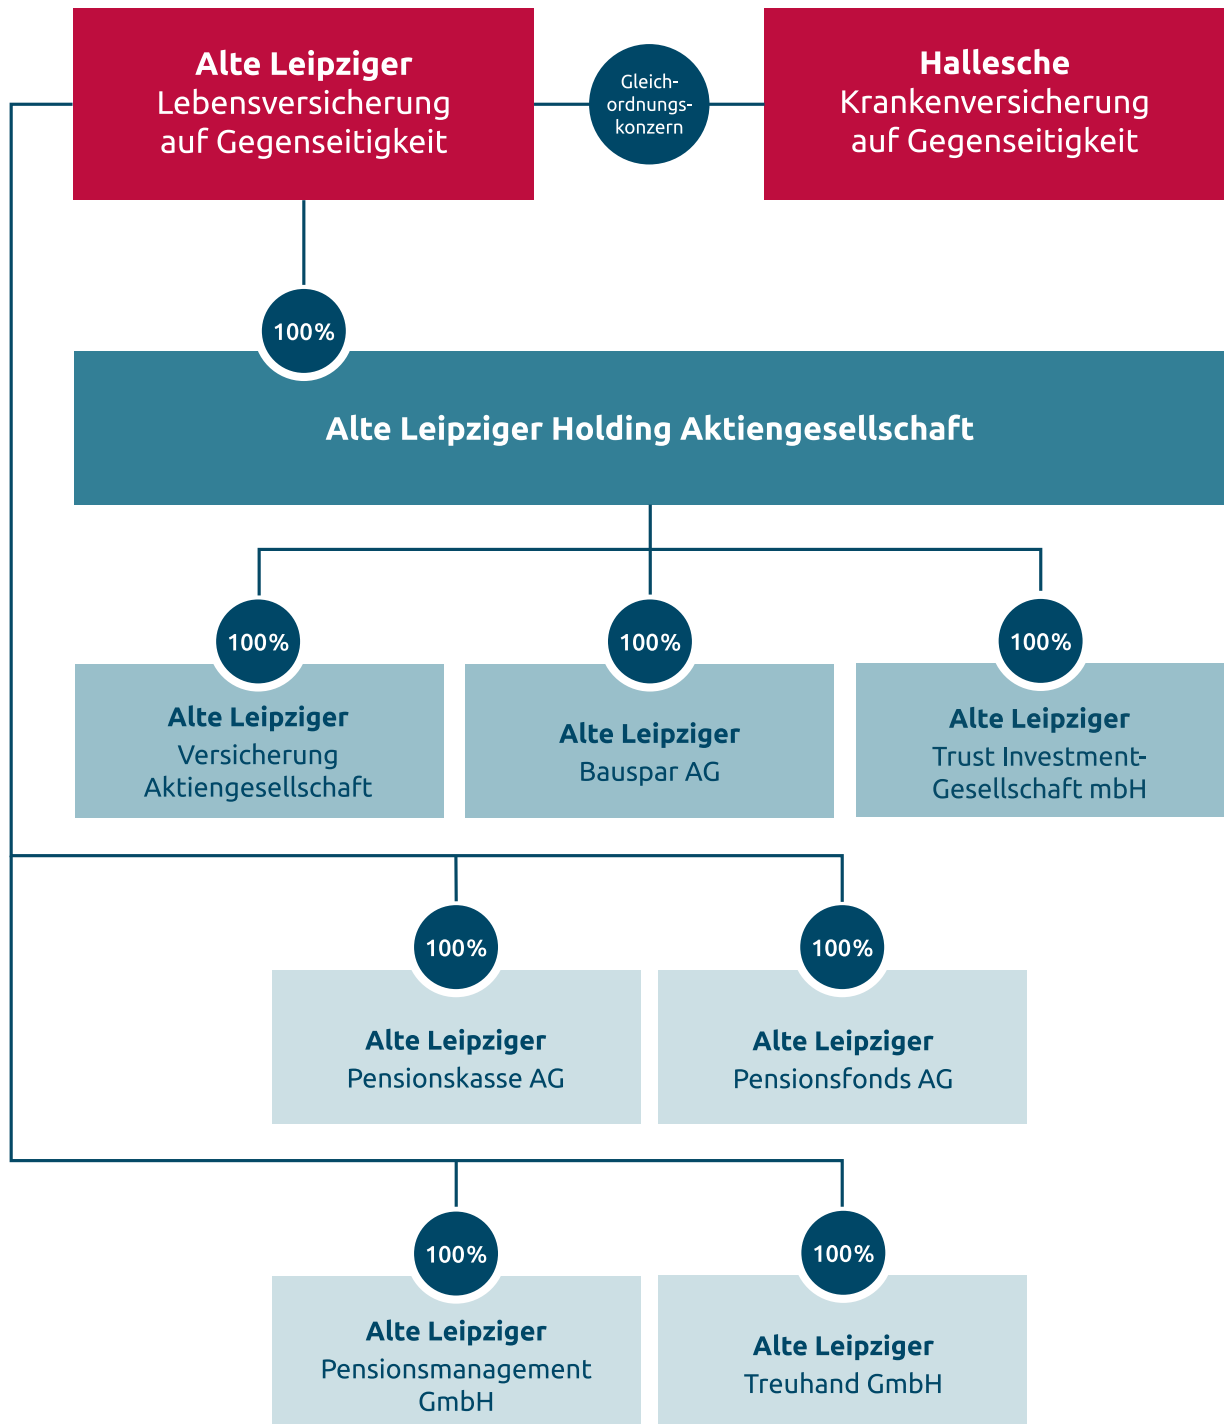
**Alte Leipziger**
Lebensversicherung
auf Gegenseitigkeit

Gleichordnungskonzern

**Hallesche**
Krankenversicherung
auf Gegenseitigkeit

100%

**Alte Leipziger Holding Aktiengesellschaft**

100%

**Alte Leipziger**
Versicherung
Aktiengesellschaft

100%

**Alte Leipziger**
Bauspar AG

100%

**Alte Leipziger**
Trust Investment-Gesellschaft mbH

100%

**Alte Leipziger**
Pensionskasse AG

100%

**Alte Leipziger**
Pensionsfonds AG

100%

**Alte Leipziger**
Pensionsmanagement
GmbH

100%

**Alte Leipziger**
Treuhand GmbH